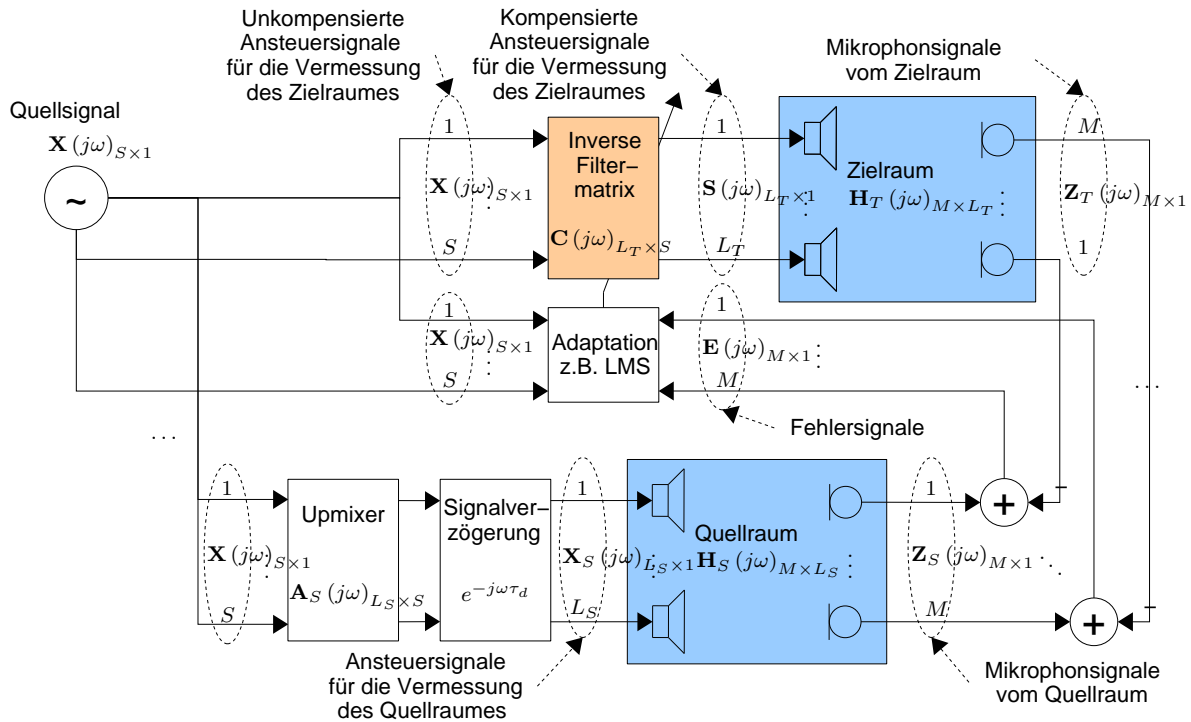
Unkompensierte Ansteuersignale für die Vermessung des Zielraumes

Kompensierte Ansteuersignale für die Vermessung des Zielraumes

Mikrophonsignale vom Zielraum

Quellsignal

$\mathbf{X}(j\omega)_{S\times 1}$

~

1

$\mathbf{X}(j\omega)_{S\times 1}$

$S$

Inverse Filter–matrix

$\mathbf{C}(j\omega)_{L_T\times S}$

1

$\mathbf{S}(j\omega)_{L_T\times 1}$

$L_T$

Zielraum

$\mathbf{H}_T(j\omega)_{M\times L_T}$

$M$

$\mathbf{Z}_T(j\omega)_{M\times 1}$

1

1

$\mathbf{X}(j\omega)_{S\times 1}$

$S$

Adaptation z.B. LMS

1

$\mathbf{E}(j\omega)_{M\times 1}$

$M$

Fehlersignale

. . .

. . .

1

$\mathbf{X}(j\omega)_{S\times 1}$

$S$

Upmixer

$\mathbf{A}_S(j\omega)_{L_S\times S}$

Signalverzögerung

$e^{-j\omega\tau_d}$

1

$\mathbf{X}_S(j\omega)_{L_S\times 1}$

$L_S$

Quellraum

$\mathbf{H}_S(j\omega)_{M\times L_S}$

1

$\mathbf{Z}_S(j\omega)_{M\times 1}$

$M$

+

–

+

–

Ansteuersignale für die Vermessung des Quellraumes

Mikrophonsignale vom Quellraum